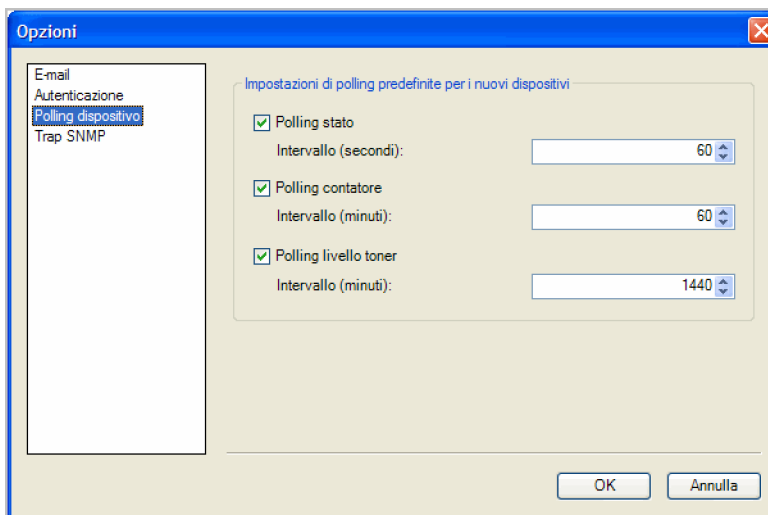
Opzioni

E-mail
Autenticazione
Polling dispositivo
Trap SNMP

Impostazioni di polling predefinite per i nuovi dispositivi

Polling stato
Intervallo (secondi): 60

Polling contatore
Intervallo (minuti): 60

Polling livello toner
Intervallo (minuti): 1440

OK
Annulla